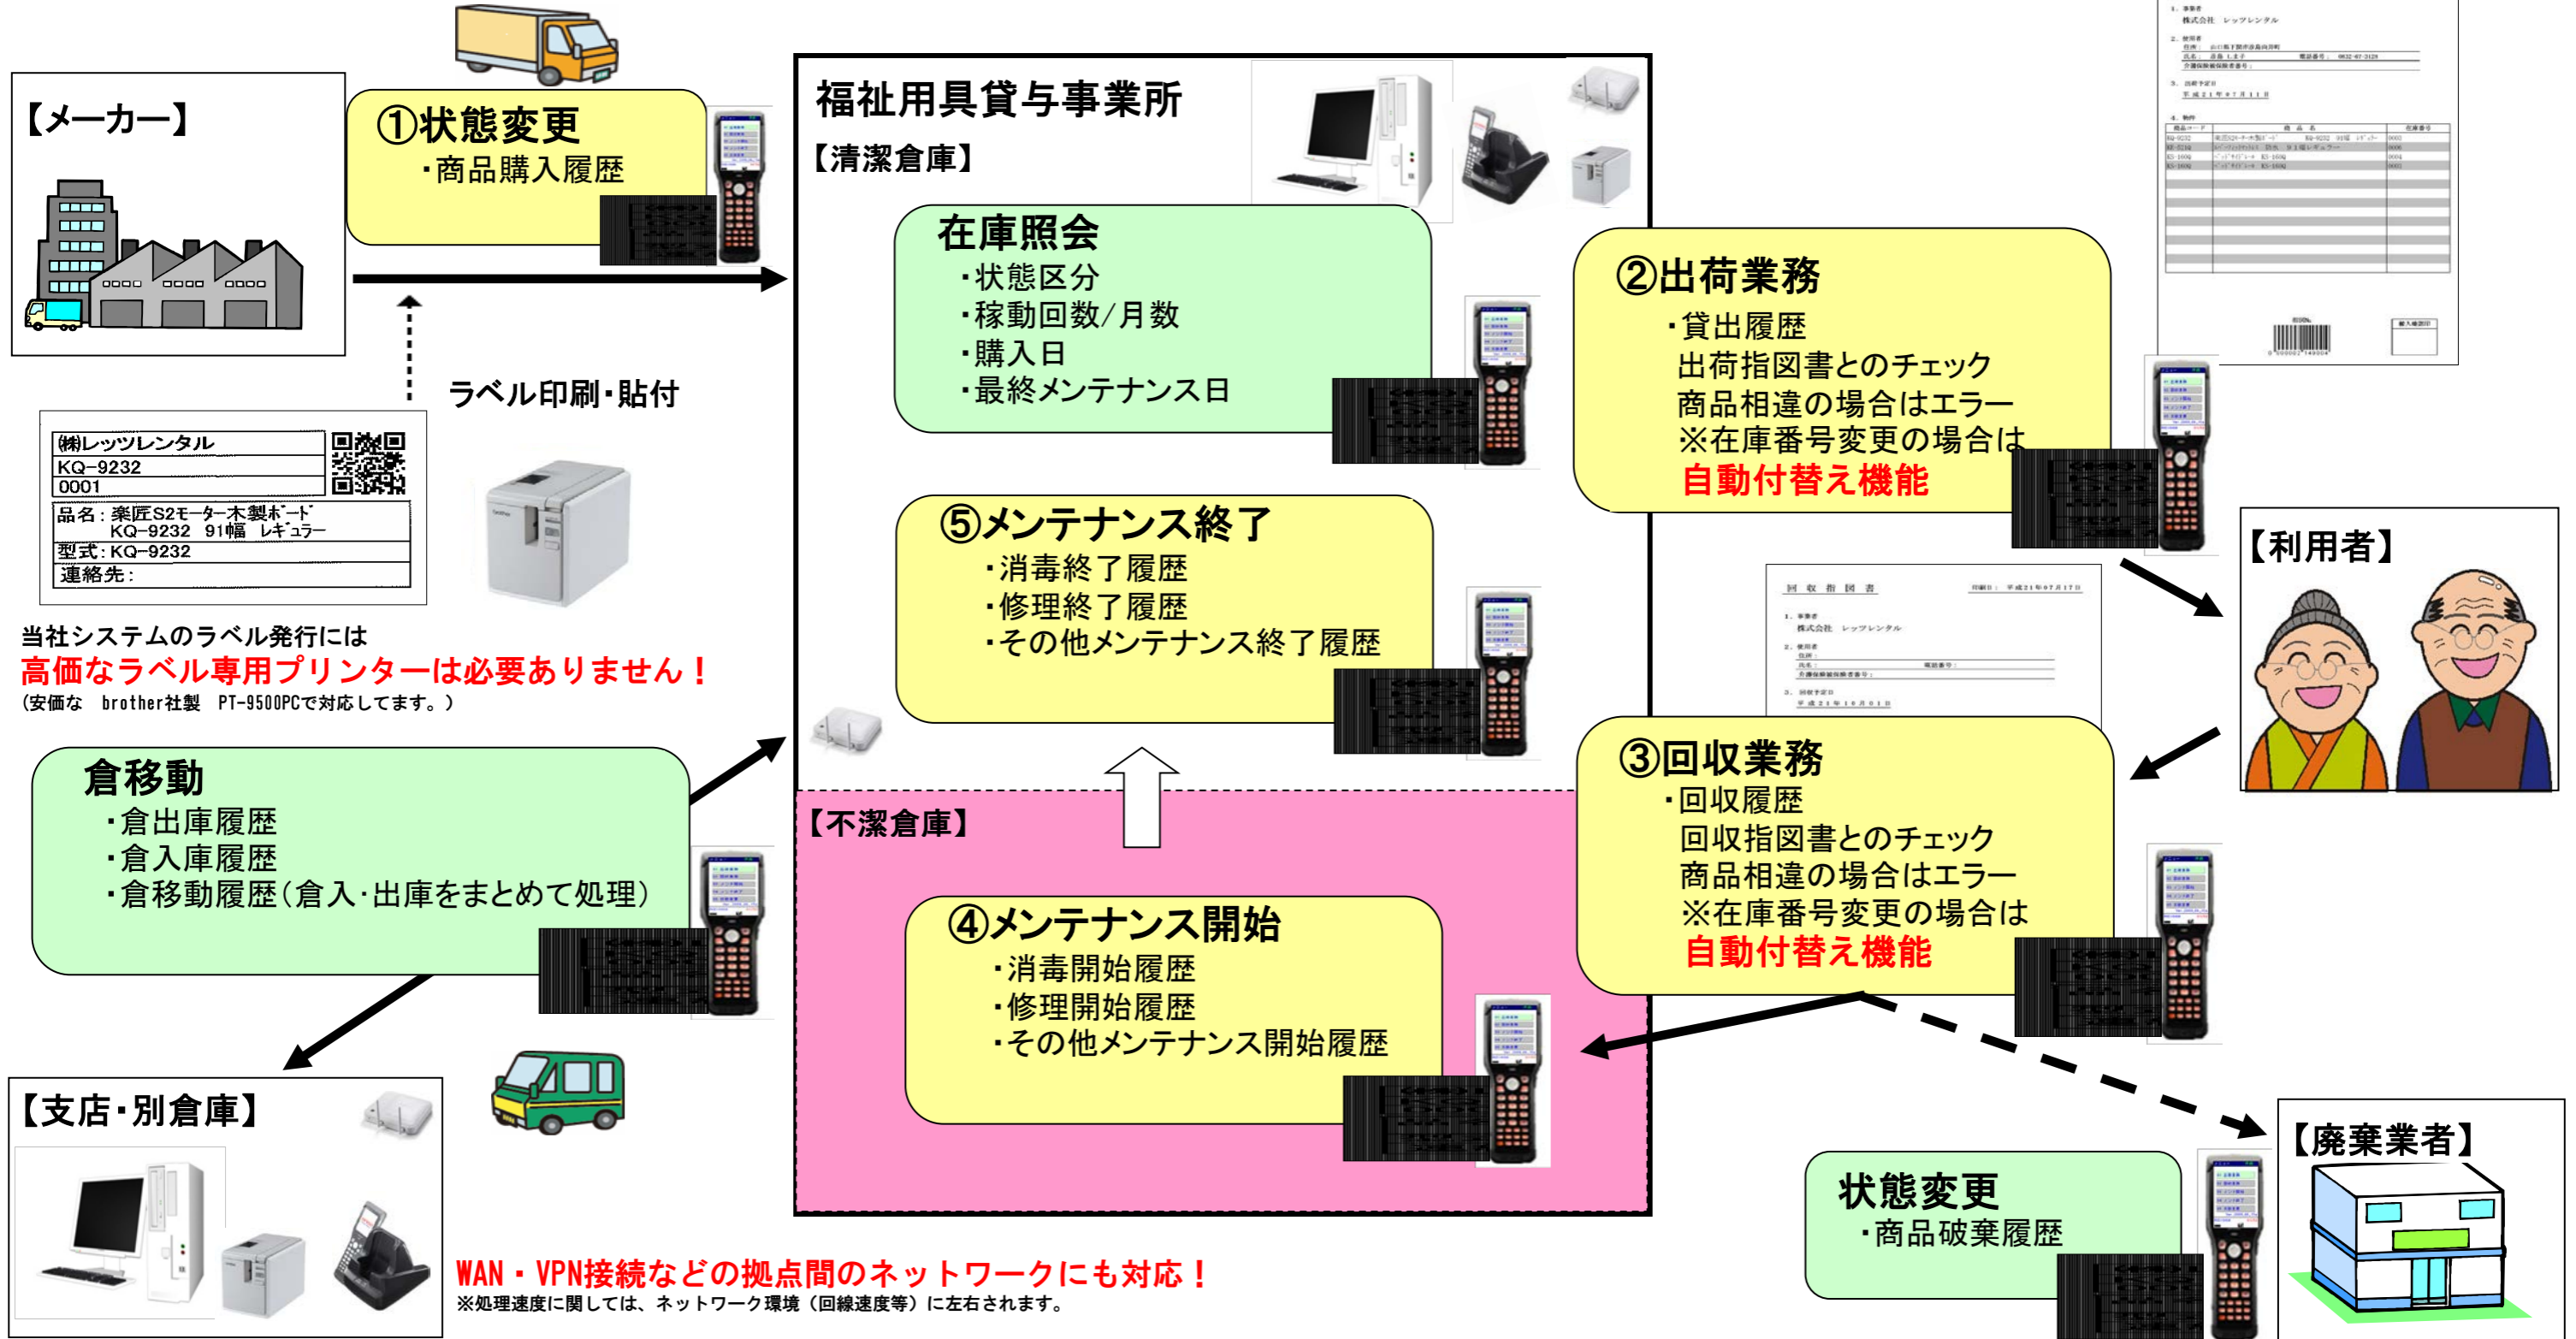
【メーカー】

①状態変更
・商品購入履歴

ラベル印刷・貼付

| ㈱レッツレンタル |
|---|
| KQ-9232 |
| 0001 |
| 品名：楽匠S2モーター木製ボード KQ-9232 91幅 レギュラー |
| 型式：KQ-9232 |
| 連絡先： |

当社システムのラベル発行には
高価なラベル専用プリンターは必要ありません！
（安価な brother社製 PT-9500PCで対応してます。）

倉移動
・倉出庫履歴
・倉入庫履歴
・倉移動履歴（倉入・出庫をまとめて処理）

【支店・別倉庫】

福祉用具貸与事業所
【清潔倉庫】

在庫照会
・状態区分
・稼動回数/月数
・購入日
・最終メンテナンス日

⑤メンテナンス終了
・消毒終了履歴
・修理終了履歴
・その他メンテナンス終了履歴

【不潔倉庫】

④メンテナンス開始
・消毒開始履歴
・修理開始履歴
・その他メンテナンス開始履歴

WAN・VPN接続などの拠点間のネットワークにも対応！
※処理速度に関しては、ネットワーク環境（回線速度等）に左右されます。

②出荷業務
・貸出履歴
出荷指図書とのチェック
商品相違の場合はエラー
※在庫番号変更の場合は
自動付替え機能

【利用者】

回 収 指 図 書

③回収業務
・回収履歴
回収指図書とのチェック
商品相違の場合はエラー
※在庫番号変更の場合は
自動付替え機能

状態変更
・商品破棄履歴

【廃棄業者】